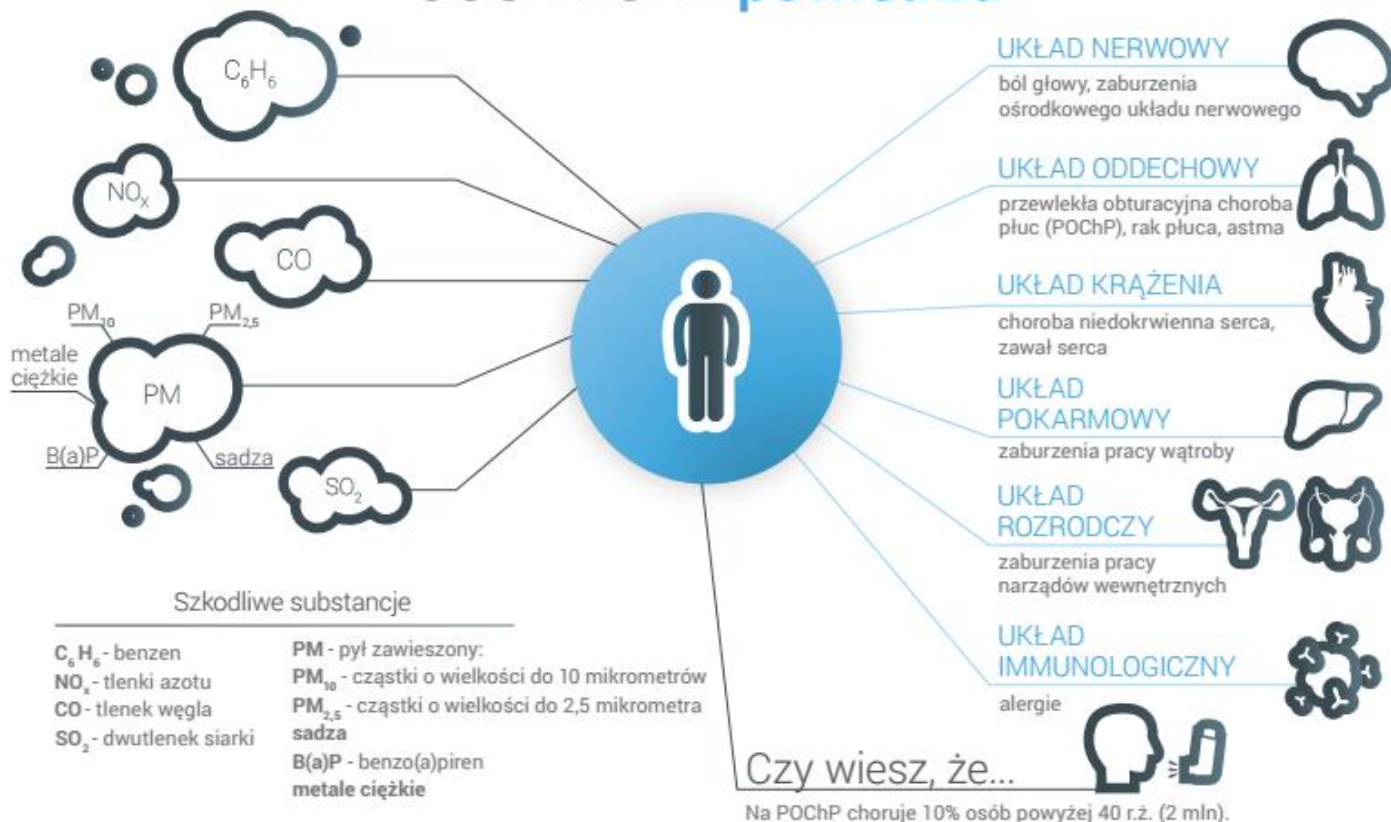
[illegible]

$C_6H_6$

$NO_x$

CO

$PM_{10}$

$PM_{2,5}$

metale ciężkie

PM

B(a)P

sadza

$SO_2$

UKŁAD NERWOWY
ból głowy, zaburzenia ośrodkowego układu nerwowego

UKŁAD ODDECHOWY
przewlekła obturacyjna choroba płuc (POChP), rak płuca, astma

UKŁAD KRĄŻENIA
choroba niedokrwienna serca, zawał serca

UKŁAD POKARMOWY
zaburzenia pracy wątroby

UKŁAD ROZRODCZY
zaburzenia pracy narządów wewnętrznych

UKŁAD IMMUNOLOGICZNY
alergie

Szkodliwe substancje

$C_6H_6$ - benzen
$NO_x$ - tlenki azotu
CO - tlenek węgla
$SO_2$ - dwutlenek siarki

PM - pył zawieszony:
$PM_{10}$ - cząstki o wielkości do 10 mikrometrów
$PM_{2,5}$ - cząstki o wielkości do 2,5 mikrometra
sadza
B(a)P - benzo(a)piren
metale ciężkie

Czy wiesz, że...
Na POChP choruje 10% osób powyżej 40 r.ż. (2 mln).